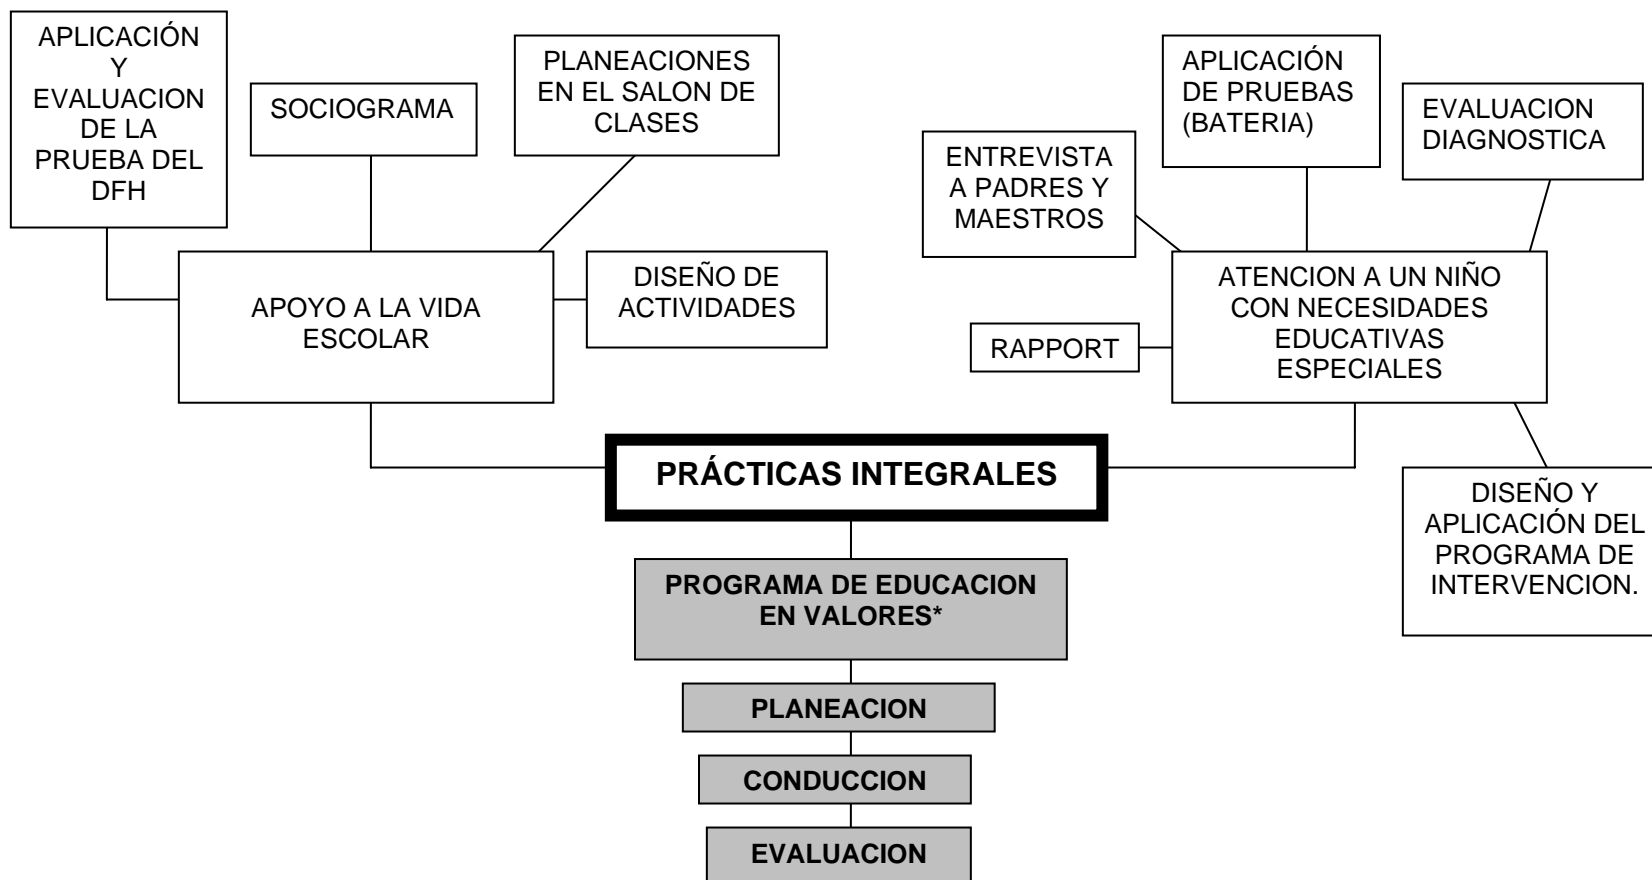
APLICACIÓN Y EVALUACION DE LA PRUEBA DEL DFH

SOCIOGRAMA

PLANEACIONES EN EL SALON DE CLASES

APLICACIÓN DE PRUEBAS (BATERIA)

EVALUACION DIAGNOSTICA

ENTREVISTA A PADRES Y MAESTROS

APOYO A LA VIDA ESCOLAR

DISEÑO DE ACTIVIDADES

ATENCION A UN NIÑO CON NECESIDADES EDUCATIVAS ESPECIALES

RAPPORT

PRÁCTICAS INTEGRALES

DISEÑO Y APLICACIÓN DEL PROGRAMA DE INTERVENCION.

PROGRAMA DE EDUCACION EN VALORES*

PLANEACION

CONDUCCION

EVALUACION